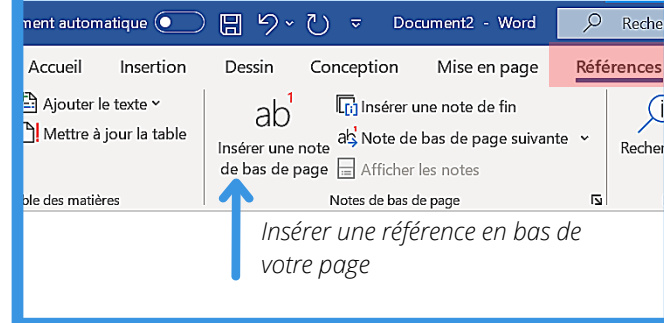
ment automatique Document2 - Word Reche

Accueil Insertion Dessin Conception Mise en page Références

Ajouter le texte
Mettre à jour la table

ble des matières

$ab^1$
Insérer une note de bas de page

Insérer une note de fin
Note de bas de page suivante
Afficher les notes

Notes de bas de page

Recher

Insérer une référence en bas de votre page